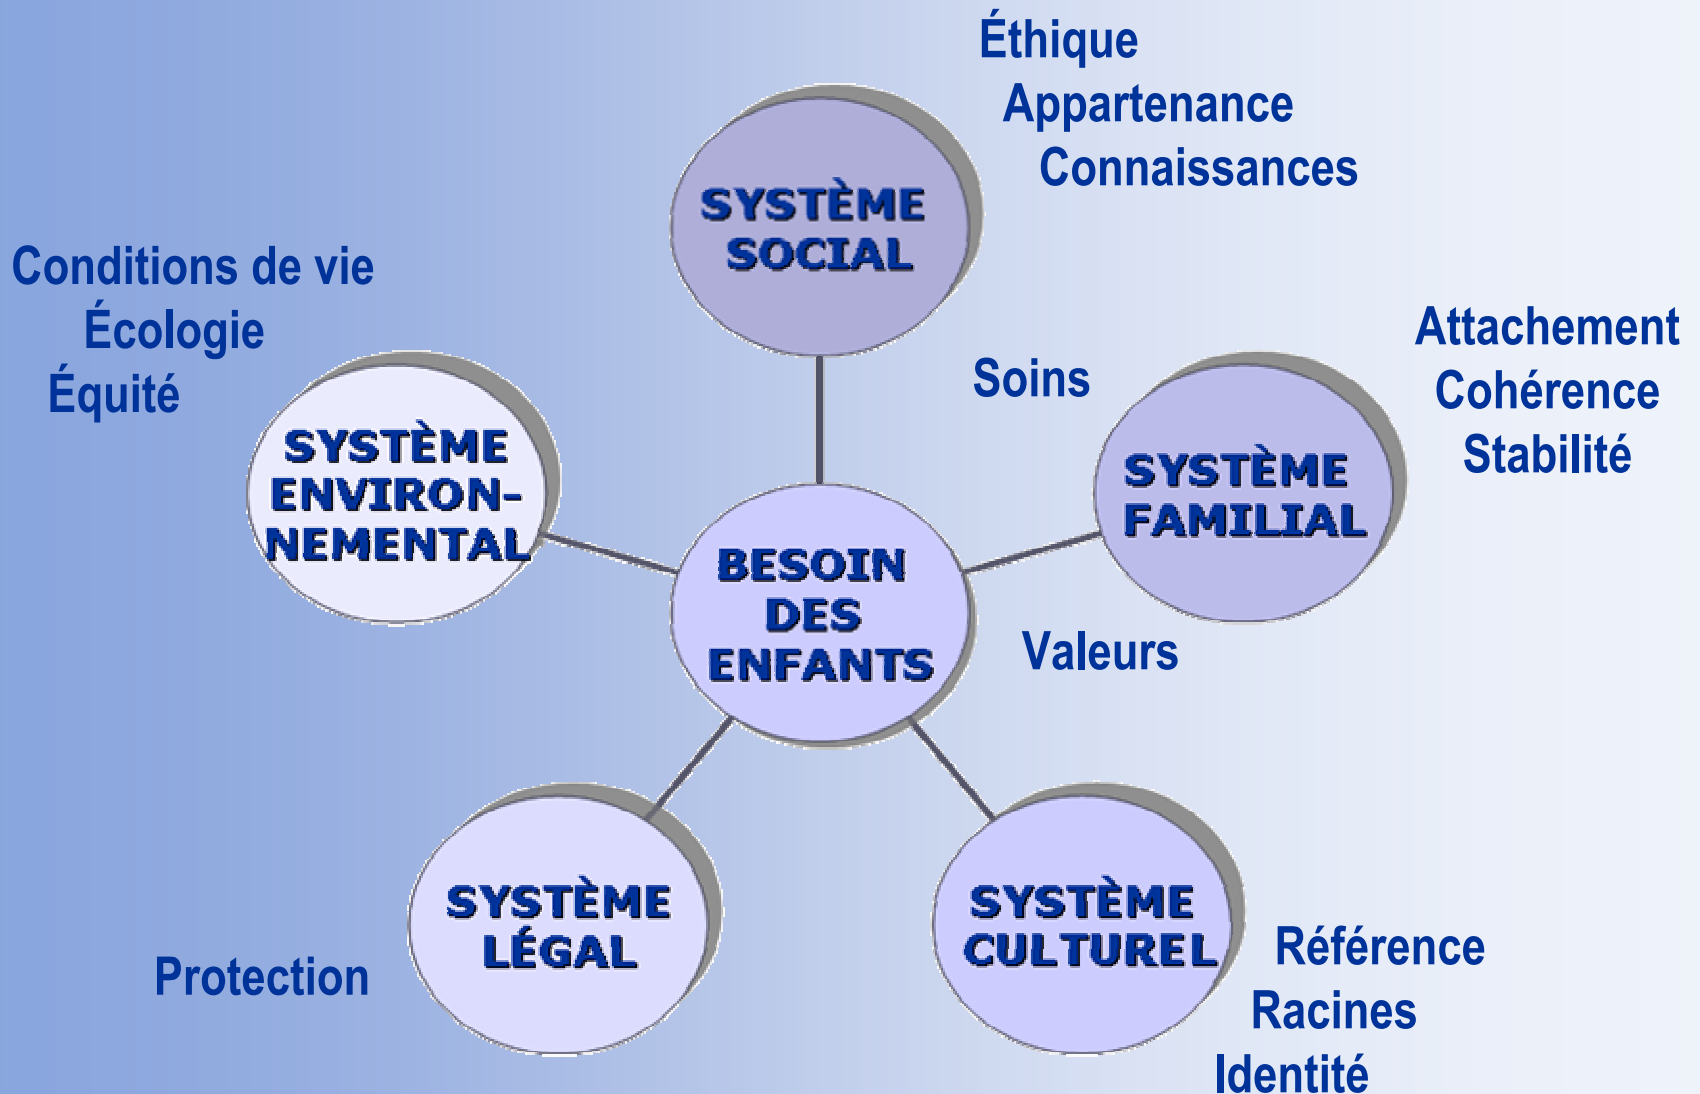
Éthique
Appartenance
Connaissances

SYSTÈME SOCIAL

Conditions de vie
Écologie
Équité

SYSTÈME ENVIRONNEMENTAL

Soins

Attachement
Cohérence
Stabilité

SYSTÈME FAMILIAL

BESOIN DES ENFANTS

Valeurs

SYSTÈME LÉGAL

Protection

SYSTÈME CULTUREL

Référence
Racines
Identité